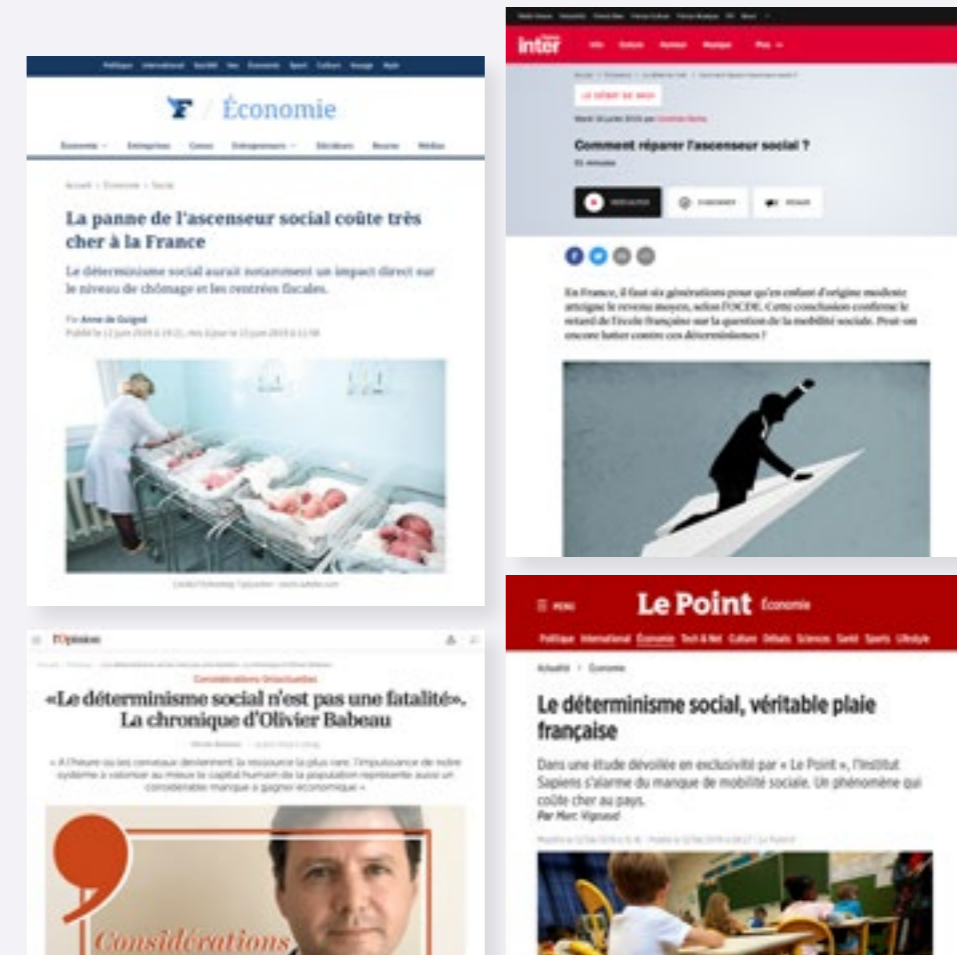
F / Économie

La panne de l'ascenseur social coûte très cher à la France

Le déterminisme social aurait notamment un impact direct sur le niveau de chômage et les rentrées fiscales.

Par Anne de Guigné

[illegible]

inter

Comment réparer l'ascenseur social ?

En France, il faut six générations pour qu'un enfant d'origine modeste atteigne le revenu moyen, selon l'OCDE. Cette conclusion confirme le retard de l'école française sur la question de la mobilité sociale. Peut-on encore lutter contre ces déterminismes ?

l'Opinion

Considérations (in)actuelles

«Le déterminisme social n'est pas une fatalité». La chronique d'Olivier Babeau

« A l'heure où les cerveaux deviennent la ressource la plus rare, l'impuissance de notre système à valoriser au mieux le capital humain de la population représente aussi un considérable manque à gagner économique »

Considérations

Le Point Économie

Politique International Économie Tech & Net Culture Débats Sciences Santé Sports Lifestyle

Actualité > Économie

Le déterminisme social, véritable plaie française

Dans une étude dévoilée en exclusivité par « Le Point », l'Institut Sapiens s'alarme du manque de mobilité sociale. Un phénomène qui coûte cher au pays.

Par Marc Vignaud